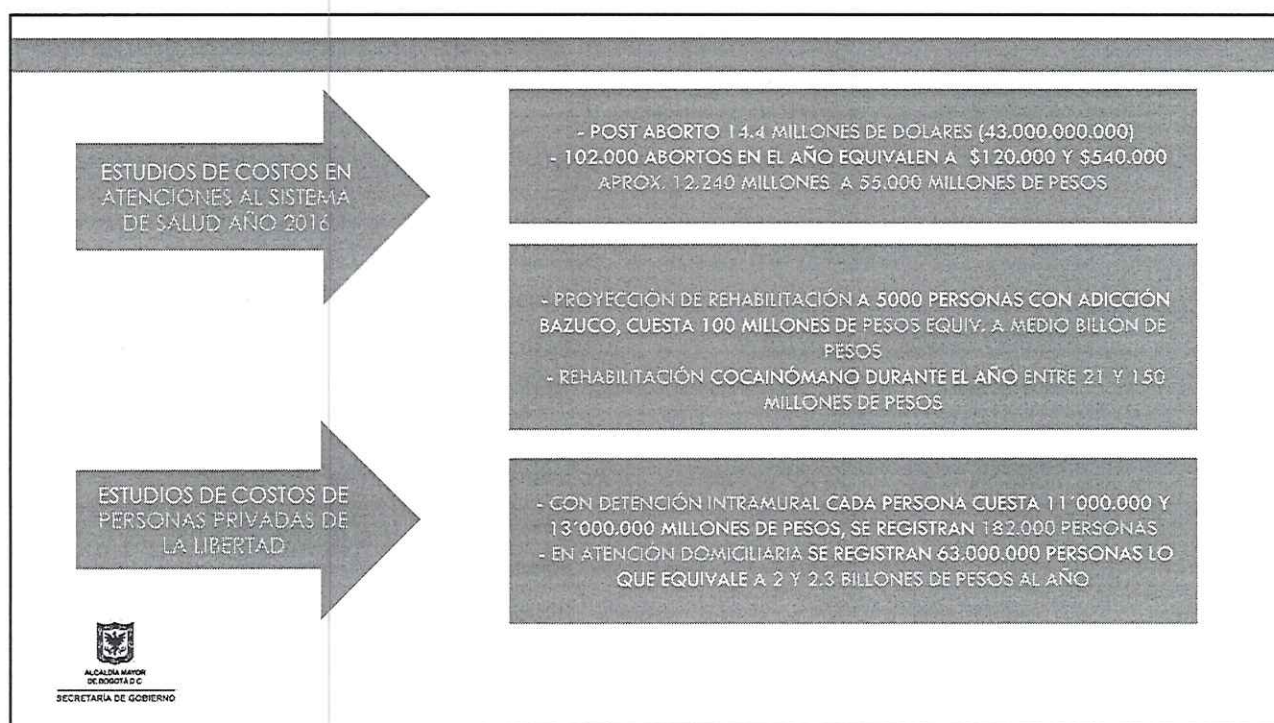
ESTUDIOS DE COSTOS EN ATENCIONES AL SISTEMA DE SALUD AÑO 2016

- POST ABORTO 14.4 MILLONES DE DOLARES (43.000.000.000)
- 102.000 ABORTOS EN EL AÑO EQUIVALEN A $120.000 Y $540.000 APROX. 12.240 MILLONES A 55.000 MILLONES DE PESOS

- PROYECCIÓN DE REHABILITACIÓN A 5000 PERSONAS CON ADICCIÓN BAZUCO, CUESTA 100 MILLONES DE PESOS EQUIV. A MEDIO BILLON DE PESOS
- REHABILITACIÓN COCAINÓMANO DURANTE EL AÑO ENTRE 21 Y 150 MILLONES DE PESOS

ESTUDIOS DE COSTOS DE PERSONAS PRIVADAS DE LA LIBERTAD

- CON DETENCIÓN INTRAMURAL CADA PERSONA CUESTA 11´000.000 Y 13´000.000 MILLONES DE PESOS, SE REGISTRAN 182.000 PERSONAS
- EN ATENCIÓN DOMICILIARIA SE REGISTRAN 63.000.000 PERSONAS LO QUE EQUIVALE A 2 Y 2.3 BILLONES DE PESOS AL AÑO

ALCALDÍA MAYOR DE BOGOTÁ D.C.
SECRETARÍA DE GOBIERNO